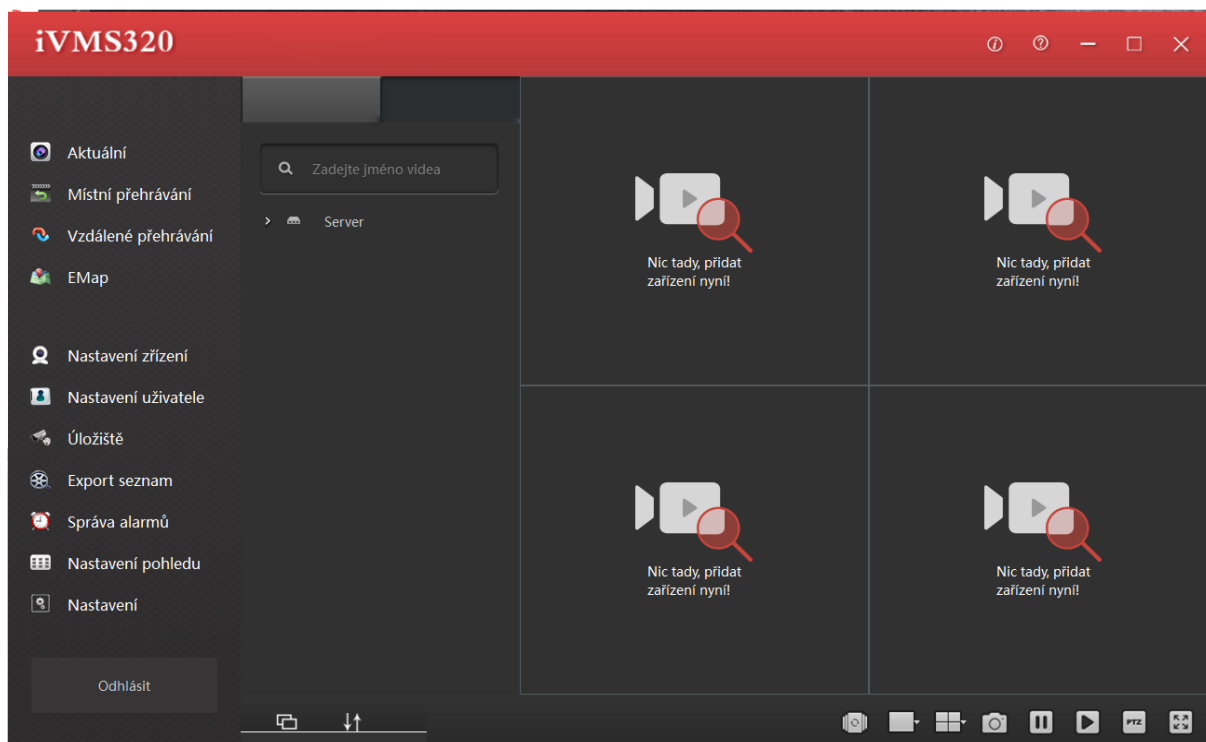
iVMS320

Aktuální
Místní přehrávání
Vzdálené přehrávání
EMap

Nastavení zřízení
Nastavení uživatele
Úložiště
Export seznam
Správa alarmů
Nastavení pohledu
Nastavení

Odhlásit

Zadejte jméno videa

Server

Nic tady, přidat zařízení nyní!

Nic tady, přidat zařízení nyní!

Nic tady, přidat zařízení nyní!

Nic tady, přidat zařízení nyní!

PTZ